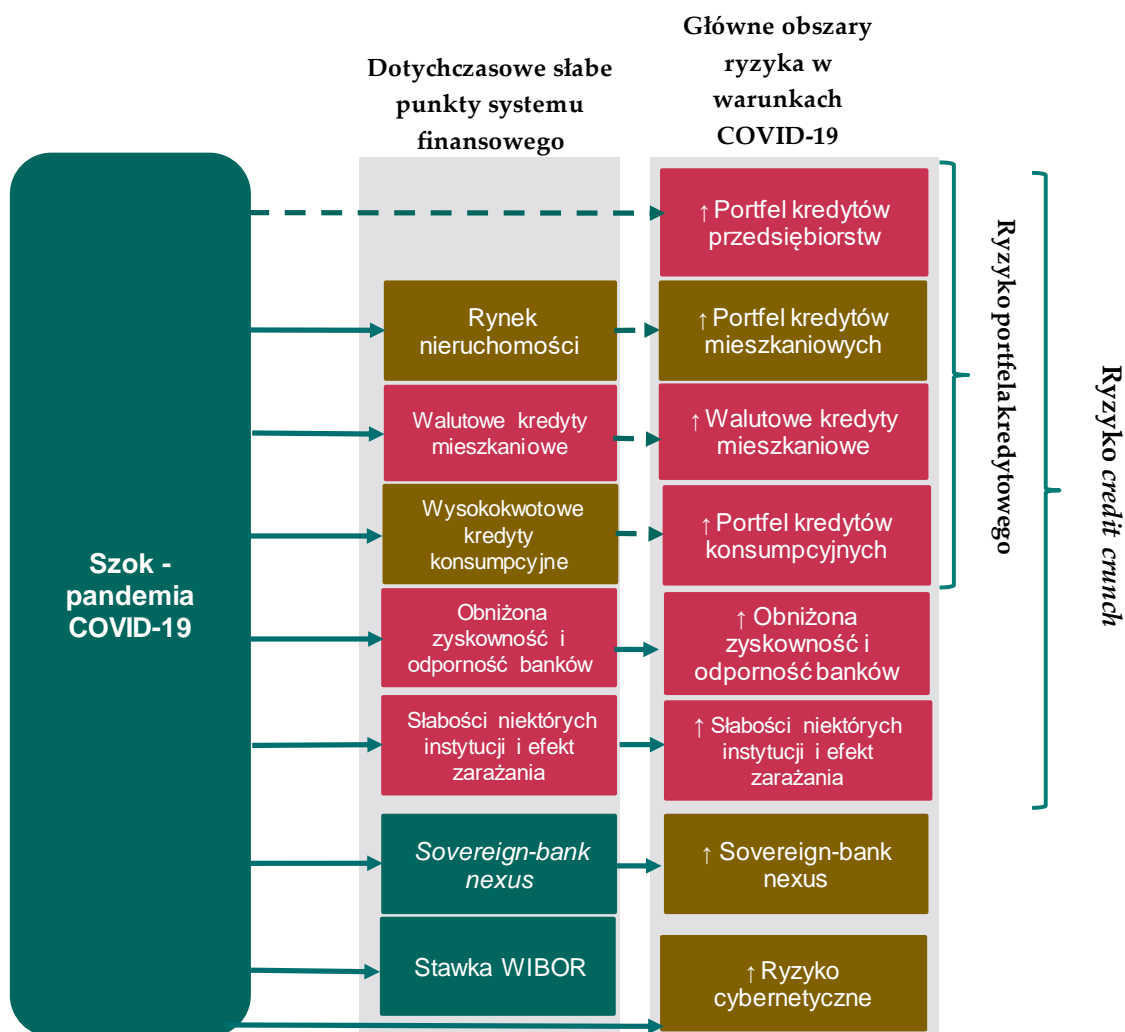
Dotychczasowe słabe punkty systemu finansowego

Główne obszary ryzyka w warunkach COVID-19

Szok - pandemia COVID-19

↑Portfel kredytów przedsiębiorstw

Rynek nieruchomości

↑Portfel kredytów mieszkaniowych

Walutowe kredyty mieszkaniowe

↑Walutowe kredyty mieszkaniowe

Wysokokwotowe kredyty konsumpcyjne

↑Portfel kredytów konsumpcyjnych

Obniżona zyskowność i odporność banków

↑ Obniżona zyskowność i odporność banków

Słabości niektórych instytucji i efekt zarażania

↑ Słabości niektórych instytucji i efekt zarażania

Sovereign-bank nexus

↑ Sovereign-bank nexus

Stawka WIBOR

↑Ryzyko cybernetyczne

Ryzyko portfela kredytowego

Ryzyko credit crunch